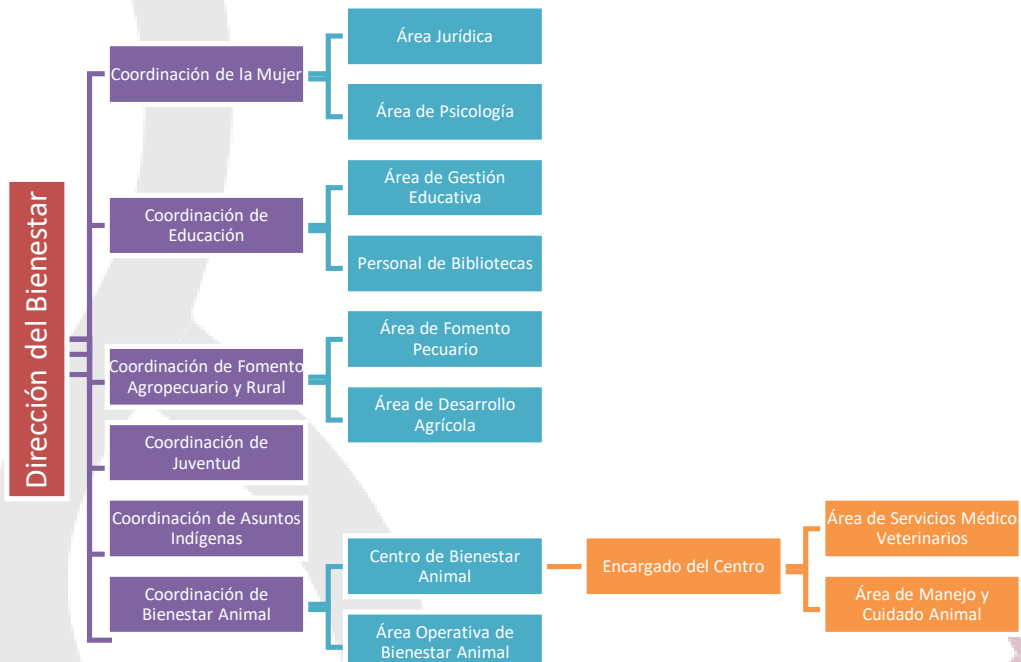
Dirección del Bienestar

Coordinación de la Mujer

Área Jurídica

Área de Psicología

Coordinación de Educación

Área de Gestión Educativa

Personal de Bibliotecas

Coordinación de Fomento Agropecuario y Rural

Área de Fomento Pecuario

Área de Desarrollo Agrícola

Coordinación de Juventud

Coordinación de Asuntos Indígenas

Coordinación de Bienestar Animal

Centro de Bienestar Animal

Encargado del Centro

Área de Servicios Médico Veterinarios

Área de Manejo y Cuidado Animal

Área Operativa de Bienestar Animal